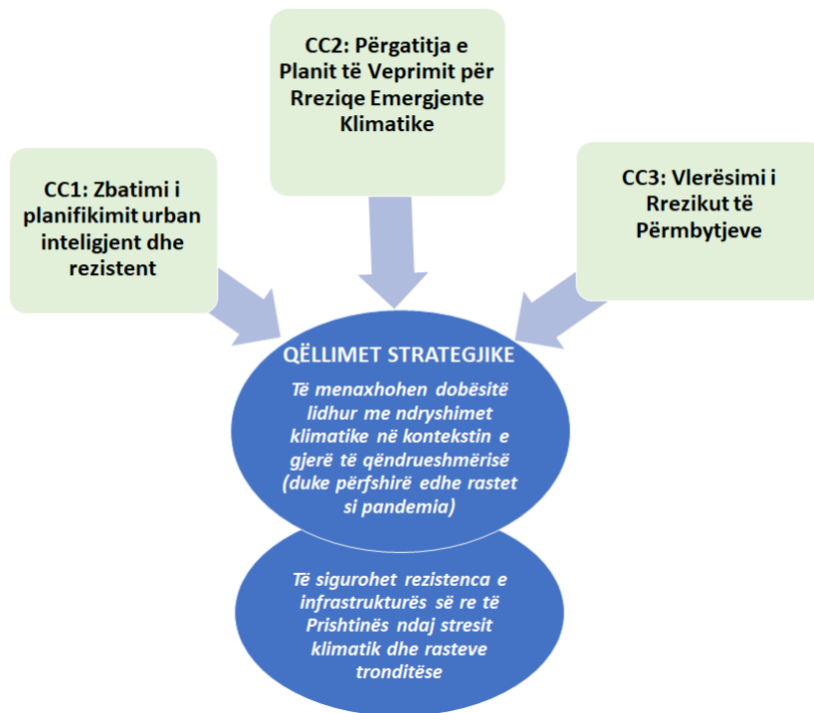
CC2: Përgatitja e Planit të Veprimit për Rreziqe Emergjente Klimatike

CC1: Zbatimi i planifikimit urban inteligjent dhe rezistent

CC3: Vlerësimi i Rrezikut të Përmbytjeve

QËLLIMET STRATEGJIKE

Të menaxhohen dobësitë lidhur me ndryshimet klimatike në kontekstin e gjerë të qëndrueshmërisë (duke përfshirë edhe rastet si pandemia)

Të sigurohet rezistenca e infrastrukturës së re të Prishtinës ndaj stresit klimatik dhe rasteve tronditëse